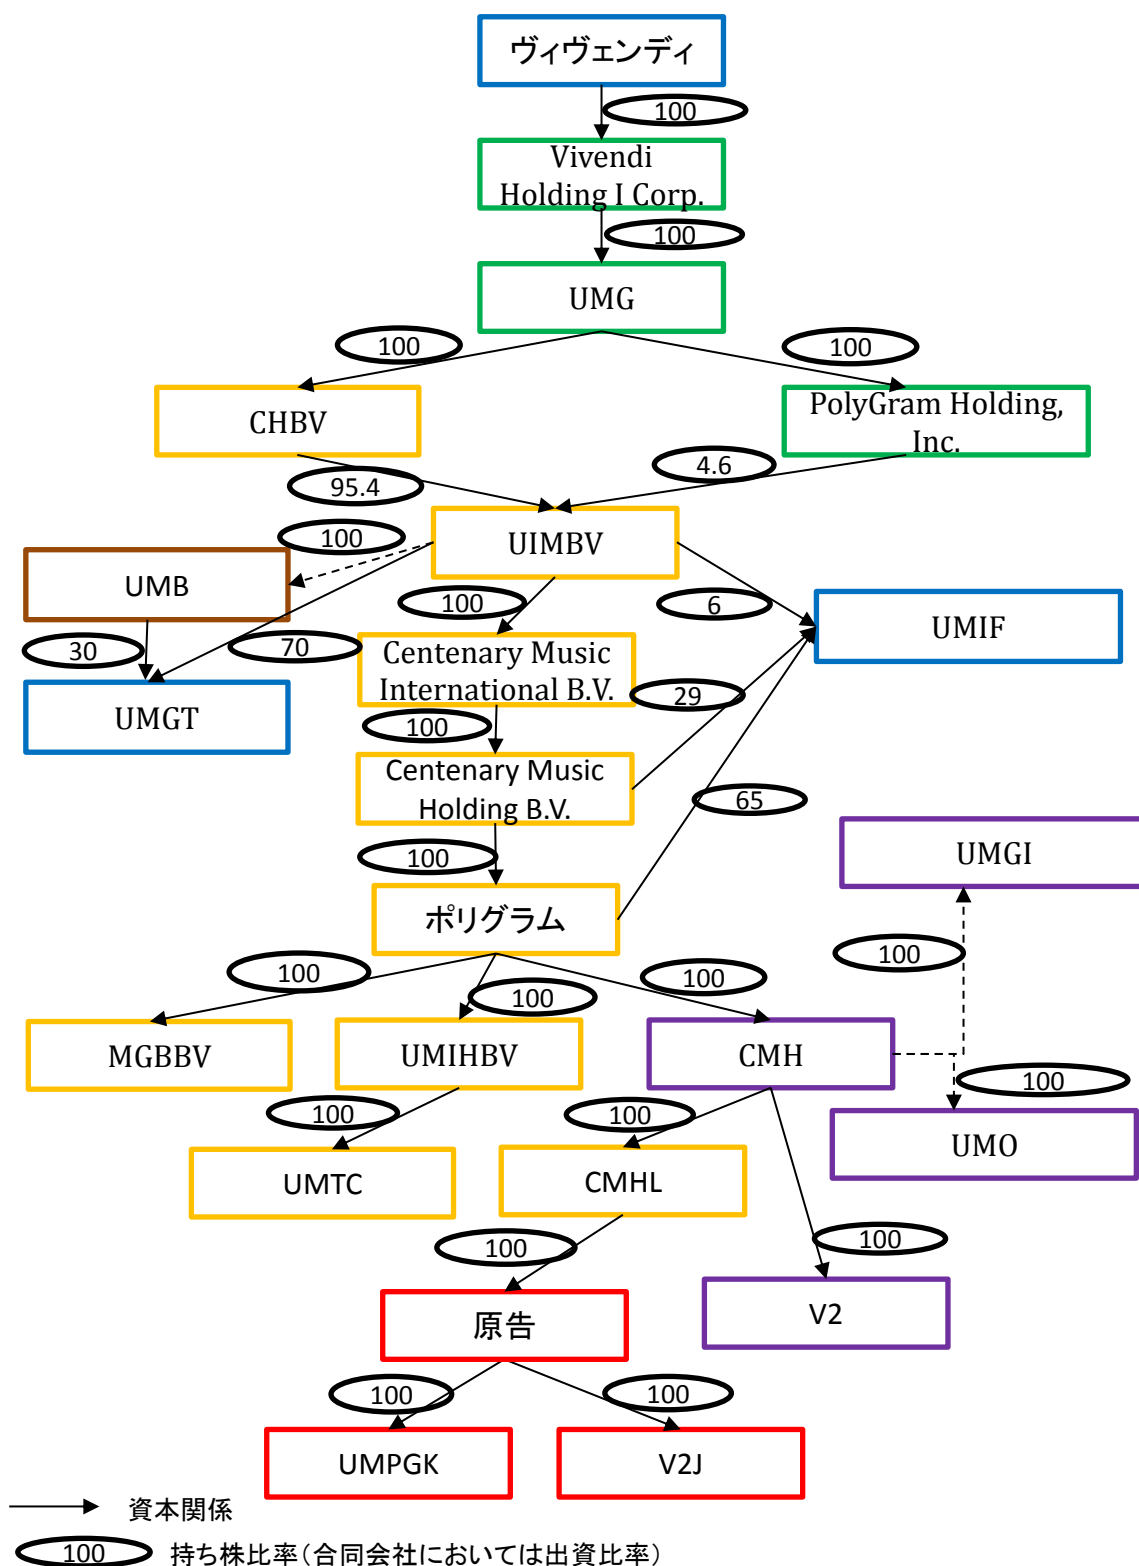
ヴィヴェンディ

100

Vivendi Holding I Corp.

100

UMG

100

100

CHBV

PolyGram Holding, Inc.

95.4

4.6

UIMBV

100

UMB

100

6

UMIF

30

70

Centenary Music International B.V.

29

UMGT

100

Centenary Music Holding B.V.

65

100

UMGI

ポリグラム

100

100

100

100

MGBBV

UMIHBV

CMH

100

100

100

UMO

UMTC

CMHL

100

100

原告

V2

100

100

UMPGK

V2J

資本関係

100 持ち株比率(合同会社においては出資比率)